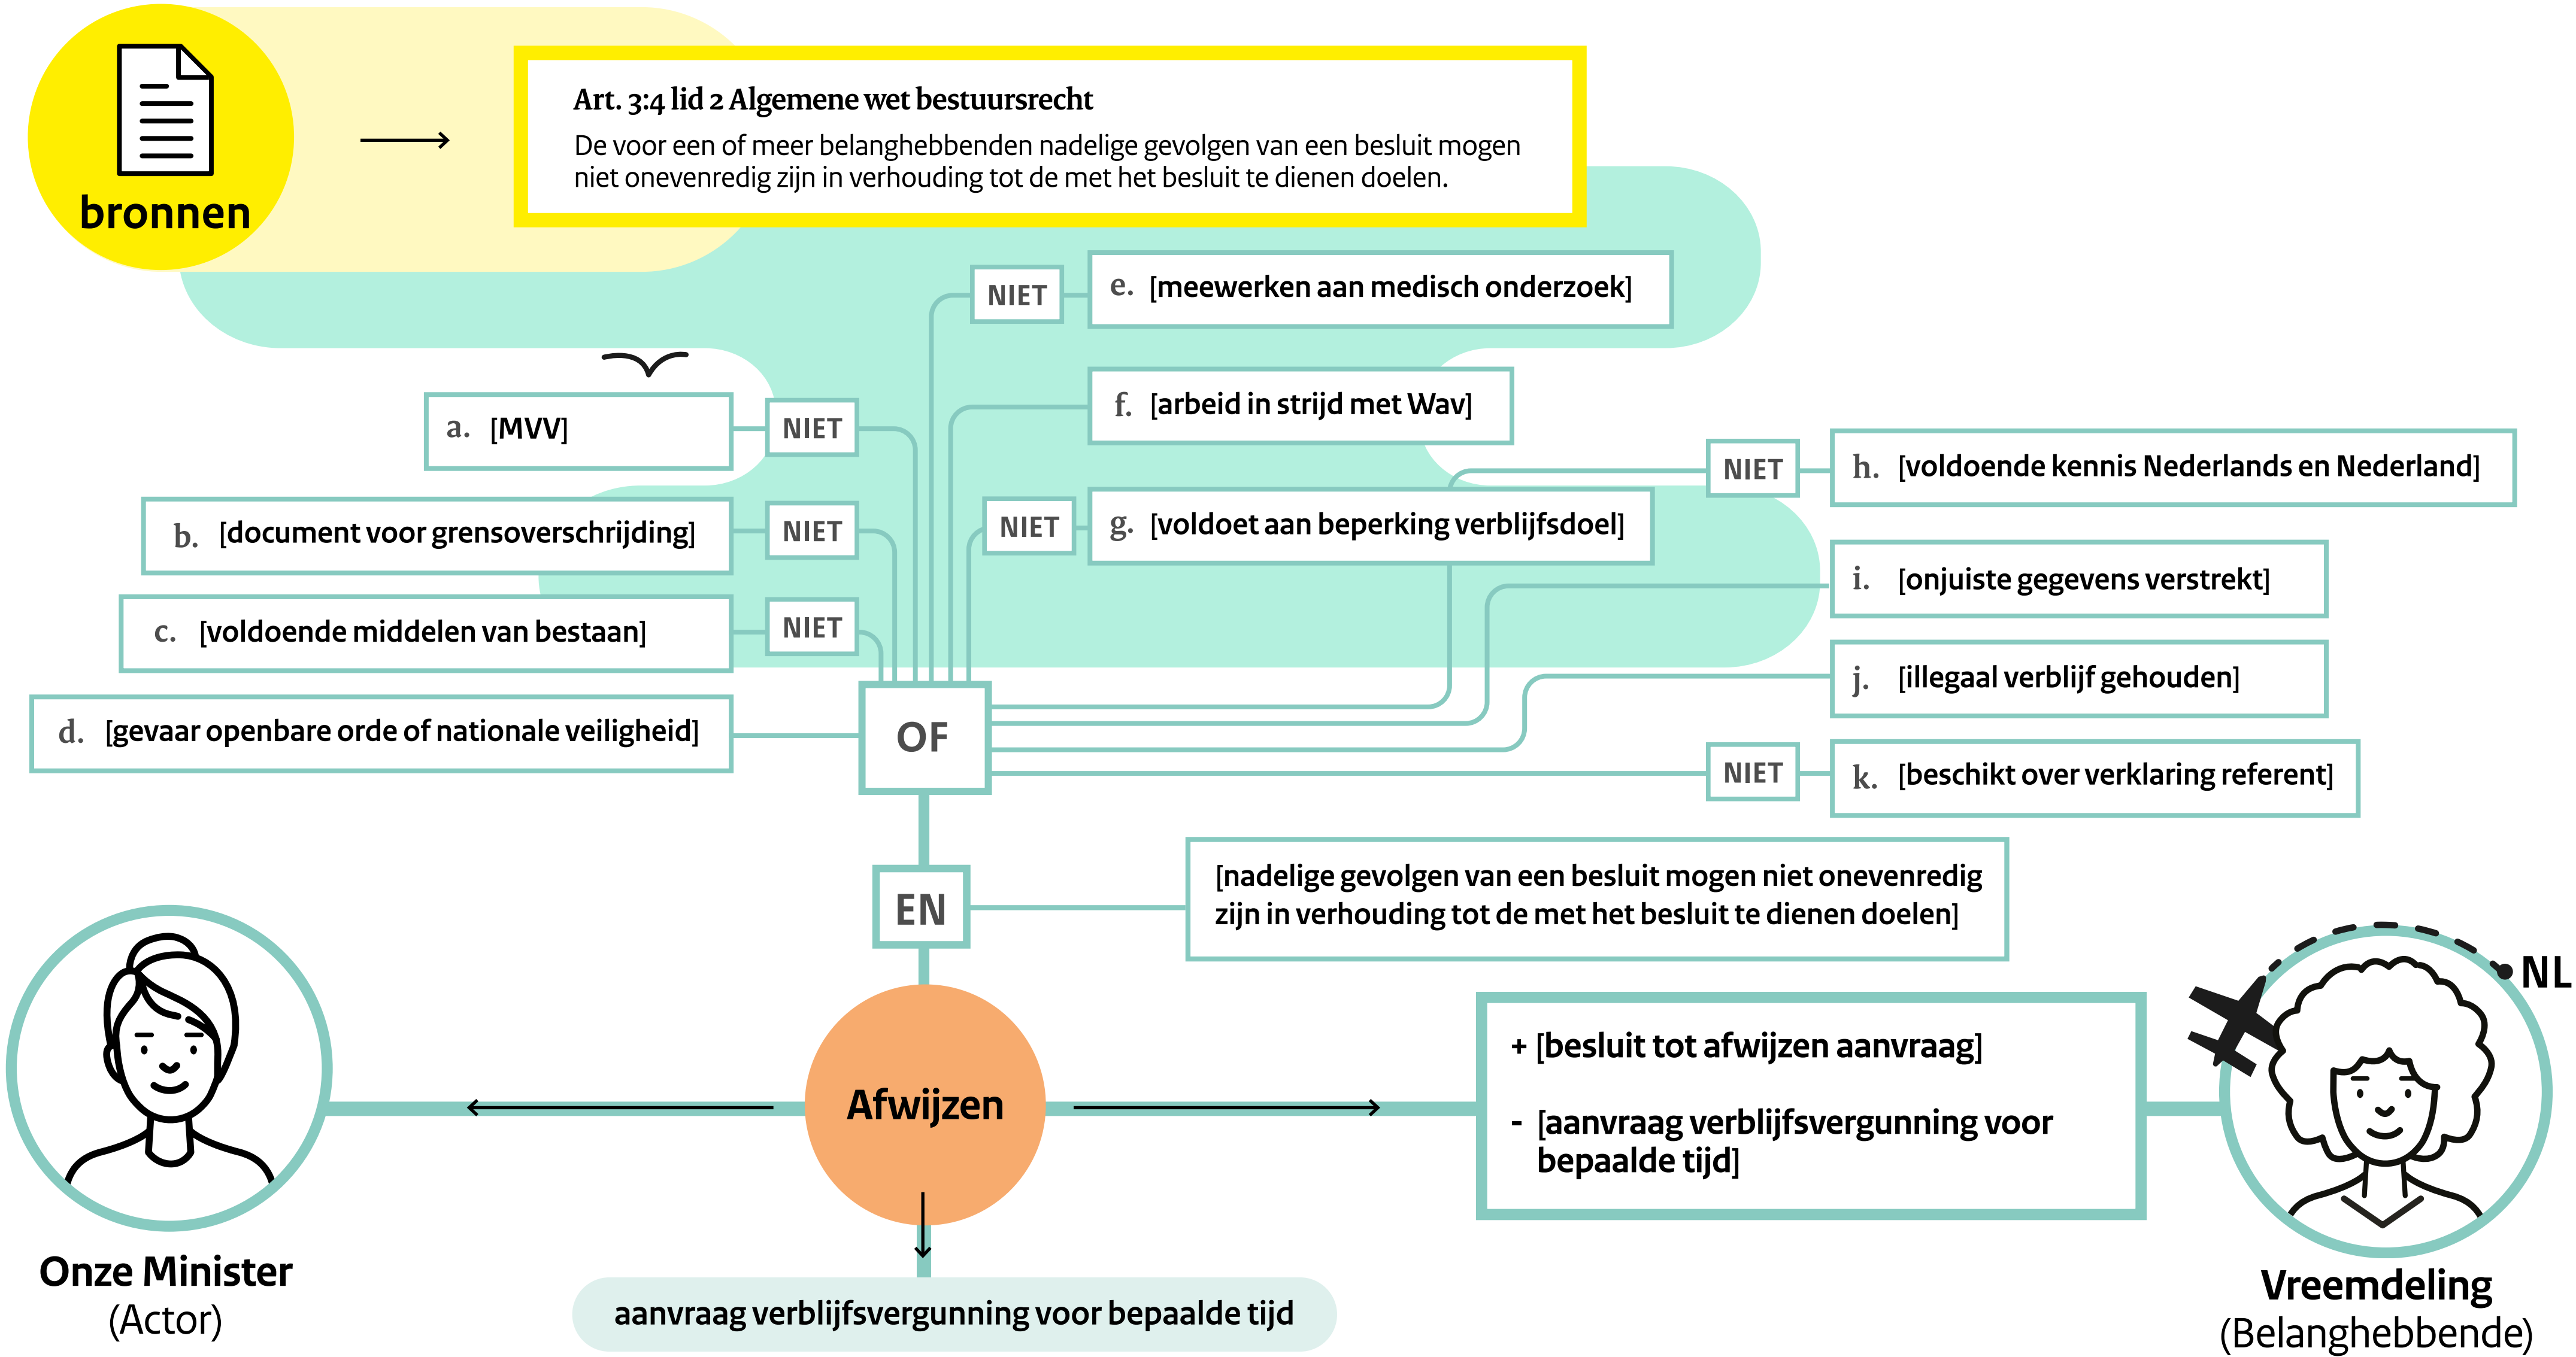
bronnen

Art. 3:4 lid 2 Algemene wet bestuursrecht
De voor een of meer belanghebbenden nadelige gevolgen van een besluit mogen niet onevenredig zijn in verhouding tot de met het besluit te dienen doelen.

NIET e. [meewerken aan medisch onderzoek]

f. [arbeid in strijd met Wav]

a. [MVV] NIET

NIET h. [voldoende kennis Nederlands en Nederland]

b. [document voor grensoverschrijding] NIET

NIET g. [voldoet aan beperking verblijfsdoel]

i. [onjuiste gegevens verstrekt]

c. [voldoende middelen van bestaan] NIET

j. [illegaal verblijf gehouden]

d. [gevaar openbare orde of nationale veiligheid]

OF

NIET k. [beschikt over verklaring referent]

EN

[nadelige gevolgen van een besluit mogen niet onevenredig zijn in verhouding tot de met het besluit te dienen doelen]

NL

+ [besluit tot afwijzen aanvraag]

- [aanvraag verblijfsvergunning voor bepaalde tijd]

Afwijzen

Onze Minister
(Actor)

aanvraag verblijfsvergunning voor bepaalde tijd

Vreemdeling
(Belanghebbende)